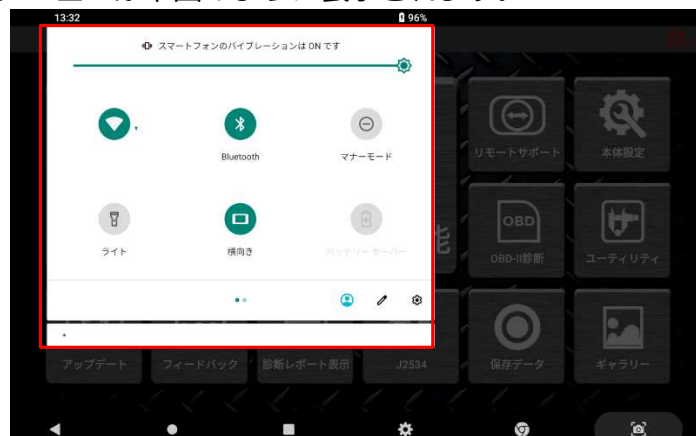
13:32
96%
スマートフォンのバイブレーションは ON です
Bluetooth
マナーモード
ライト
横向き
バッテリー セーバー
リモートサポート
本体設定
OBD
OBD-II診断
ユーティリティ
アップデート
フィードバック
診断レポート表示
J2534
保存データ
ギャラリー